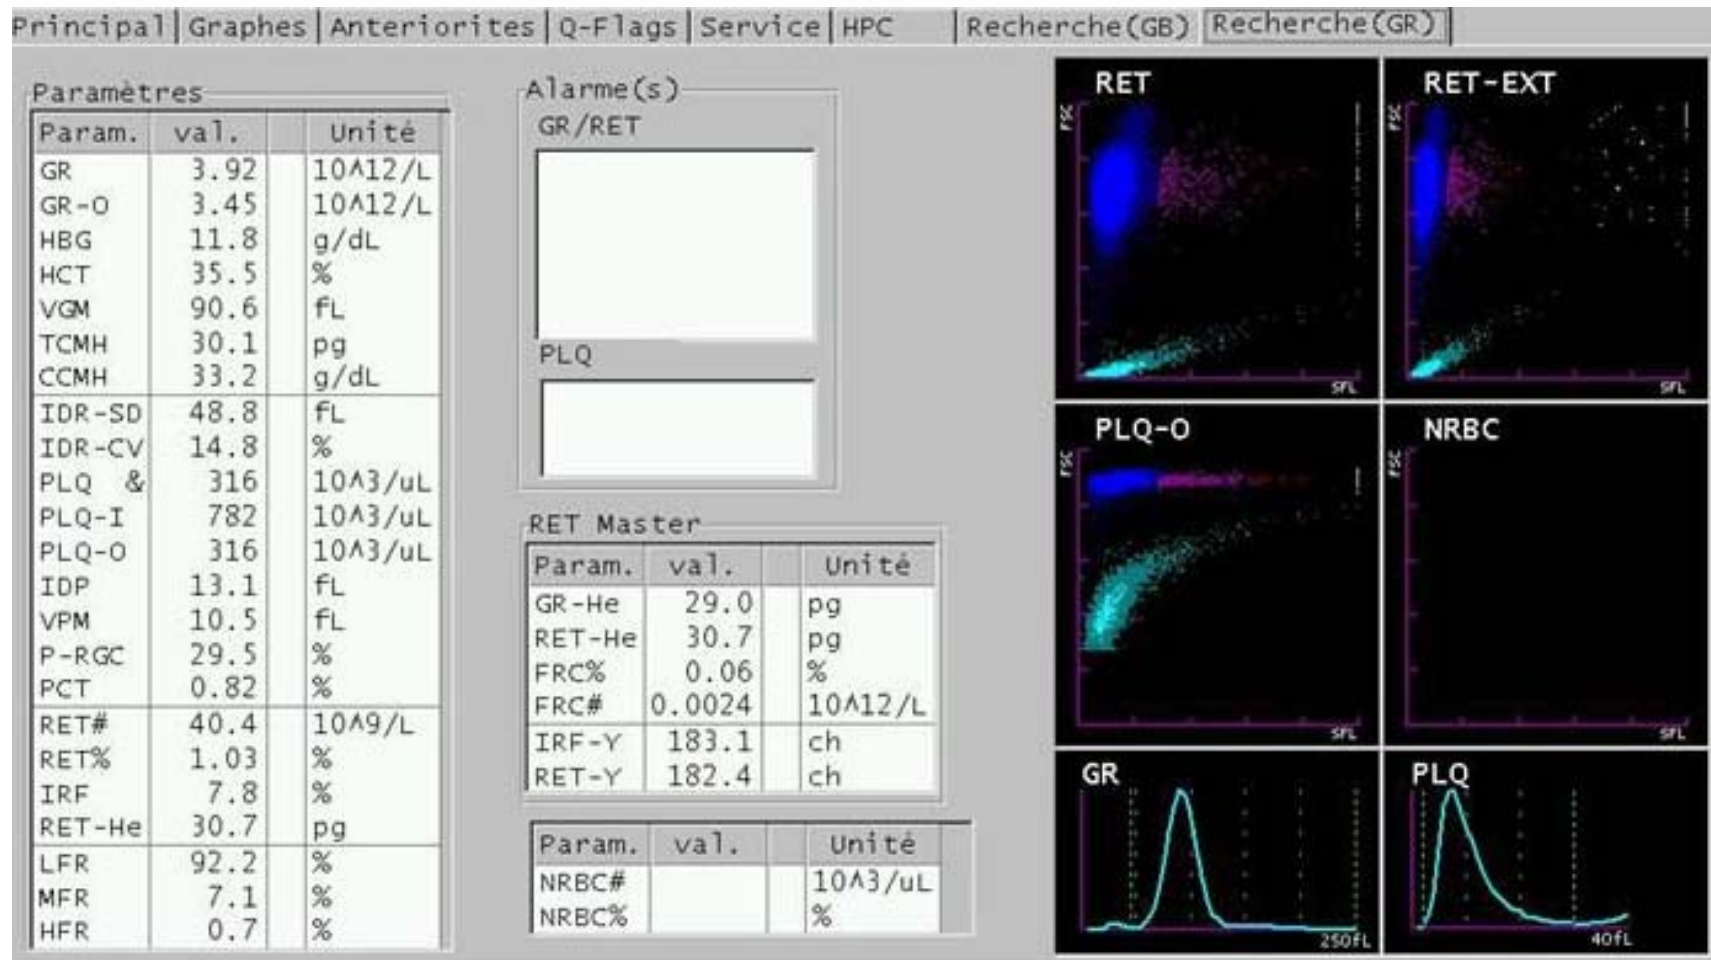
Principal | Graphes | Anteriorites | Q-Flags | Service | HPC | Recherche(GB) | Recherche(GR)

Paramètres

| Param. | val. | | Unité |
|---|---|---|---|
| GR | 3.92 | | 10^12/L |
| GR-O | 3.45 | | 10^12/L |
| HBG | 11.8 | | g/dL |
| HCT | 35.5 | | % |
| VGM | 90.6 | | fL |
| TCMH | 30.1 | | pg |
| CCMH | 33.2 | | g/dL |
| IDR-SD | 48.8 | | fL |
| IDR-CV | 14.8 | | % |
| PLQ & | 316 | | 10^3/uL |
| PLQ-I | 782 | | 10^3/uL |
| PLQ-O | 316 | | 10^3/uL |
| IDP | 13.1 | | fL |
| VPM | 10.5 | | fL |
| P-RGC | 29.5 | | % |
| PCT | 0.82 | | % |
| RET# | 40.4 | | 10^9/L |
| RET% | 1.03 | | % |
| IRF | 7.8 | | % |
| RET-He | 30.7 | | pg |
| LFR | 92.2 | | % |
| MFR | 7.1 | | % |
| HFR | 0.7 | | % |

Alarme(s)
GR/RET

PLQ

RET Master

| Param. | val. | | Unité |
|---|---|---|---|
| GR-He | 29.0 | | pg |
| RET-He | 30.7 | | pg |
| FRC% | 0.06 | | % |
| FRC# | 0.0024 | | 10^12/L |
| IRF-Y | 183.1 | | ch |
| RET-Y | 182.4 | | ch |

| Param. | val. | | Unité |
|---|---|---|---|
| NRBC# | | | 10^3/uL |
| NRBC% | | | % |

RET
FSC
SFL

RET-EXT
FSC
SFL

PLQ-O
FSC
SFL

NRBC
FSC
SFL

GR
250fL

PLQ
40fL